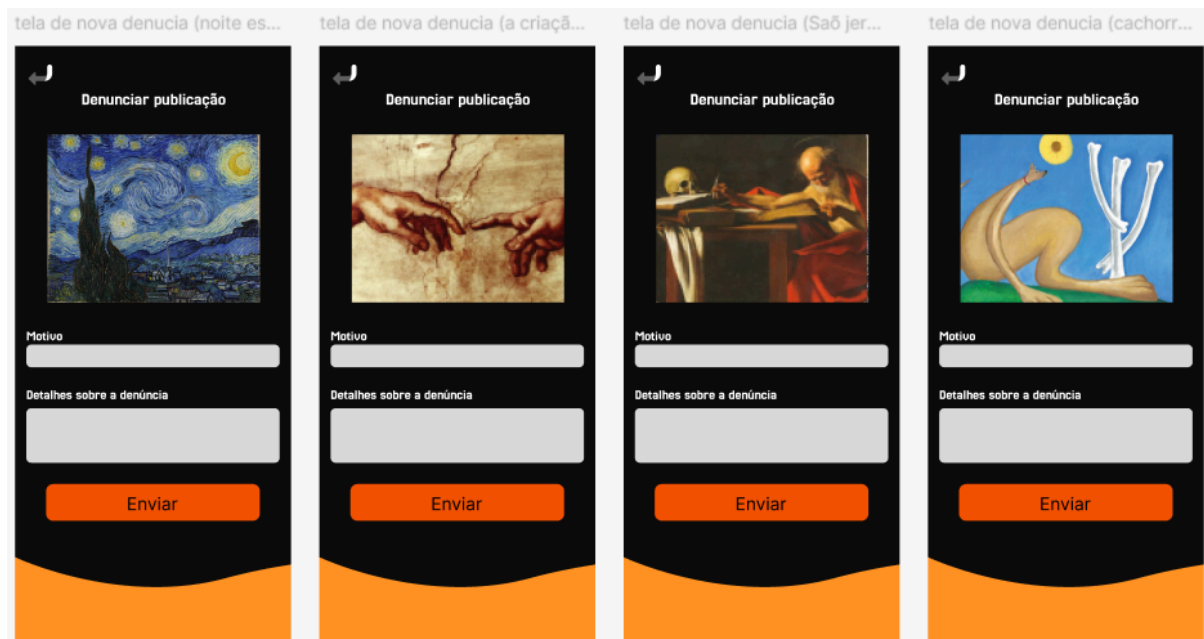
tela de nova denucia (noite es...

Denunciar publicação

Motivo

Detalhes sobre a denúncia

Enviar

tela de nova denucia (a criaçã...

Denunciar publicação

Motivo

Detalhes sobre a denúncia

Enviar

tela de nova denucia (Saõ jer...

Denunciar publicação

Motivo

Detalhes sobre a denúncia

Enviar

tela de nova denucia (cachorr...

Denunciar publicação

Motivo

Detalhes sobre a denúncia

Enviar